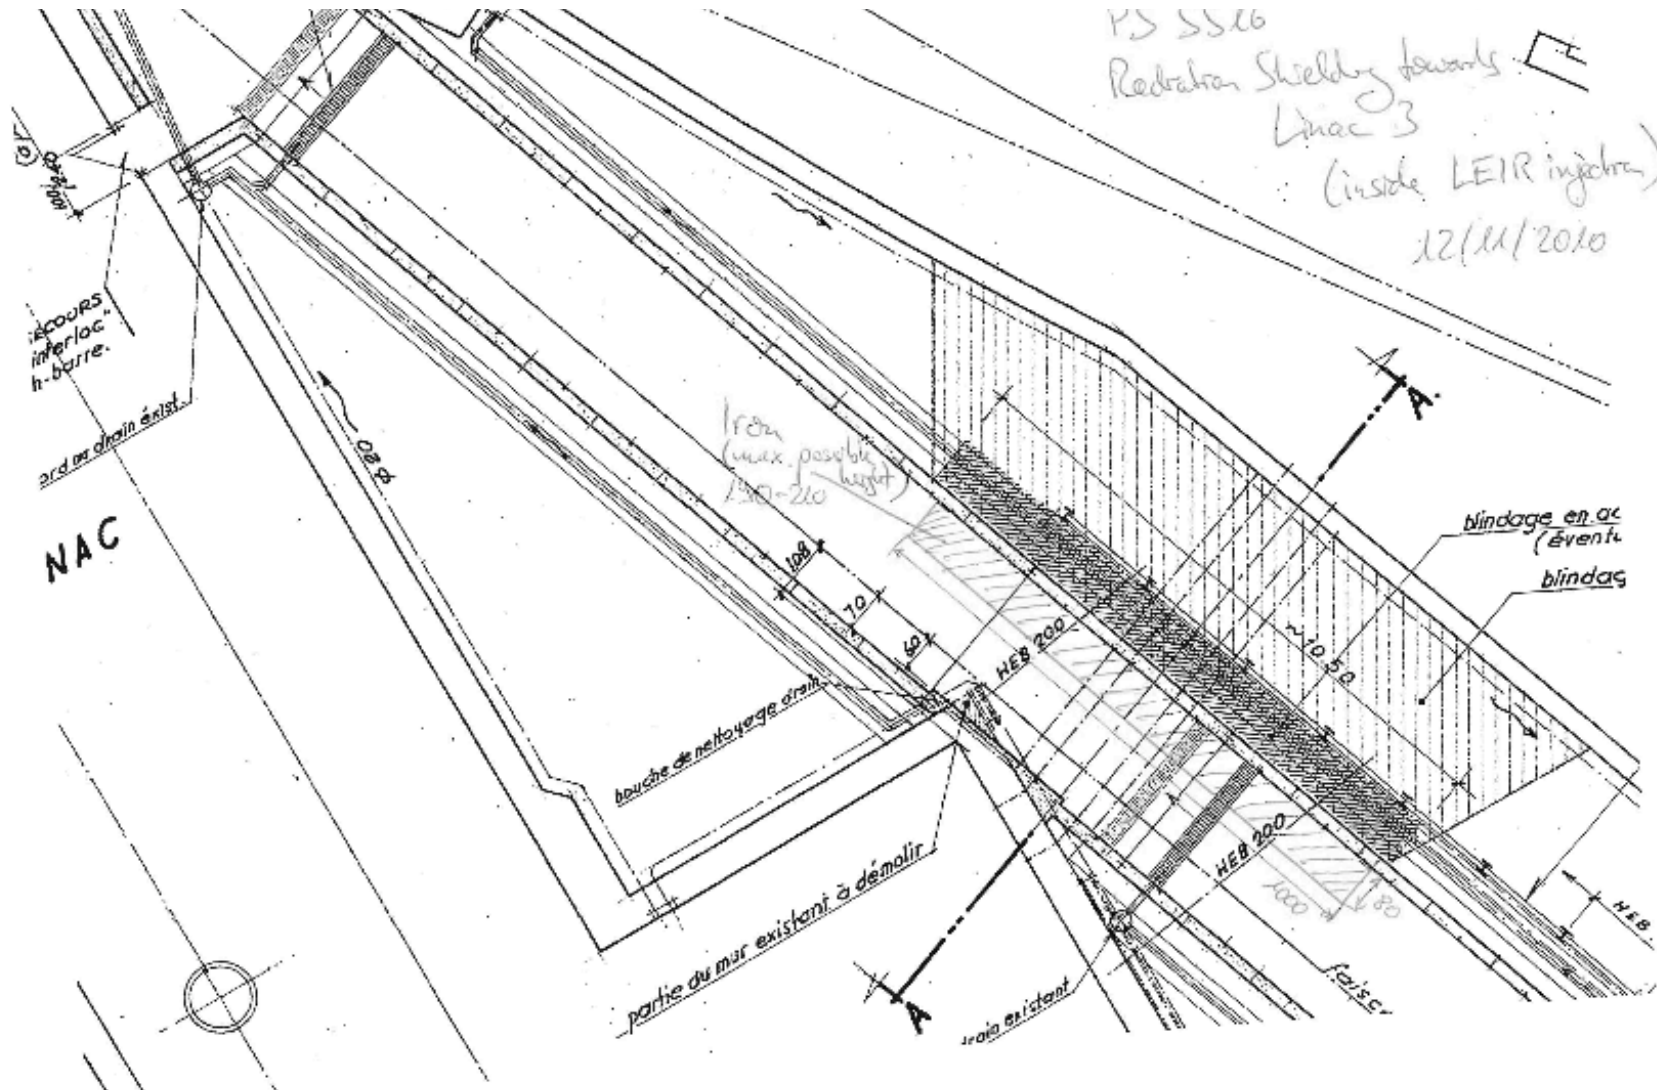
PS SS16
Radiation Shielding towards
Linac 3
(inside LEIR injection)
12/11/2010

100/240

...ECOURS
"interloc"
h-barre.

...ord au drain exist.

NAC

0.80

Iron
(max. possible height)
190-210

108
70
60

HEB 200

bouche de nettoyage drain

A
A

blindage en ac
(éventu
blindag

~10.50

HEB 200

1000
80

HEB

partie du mur existant à démolir

drain existant

faisc